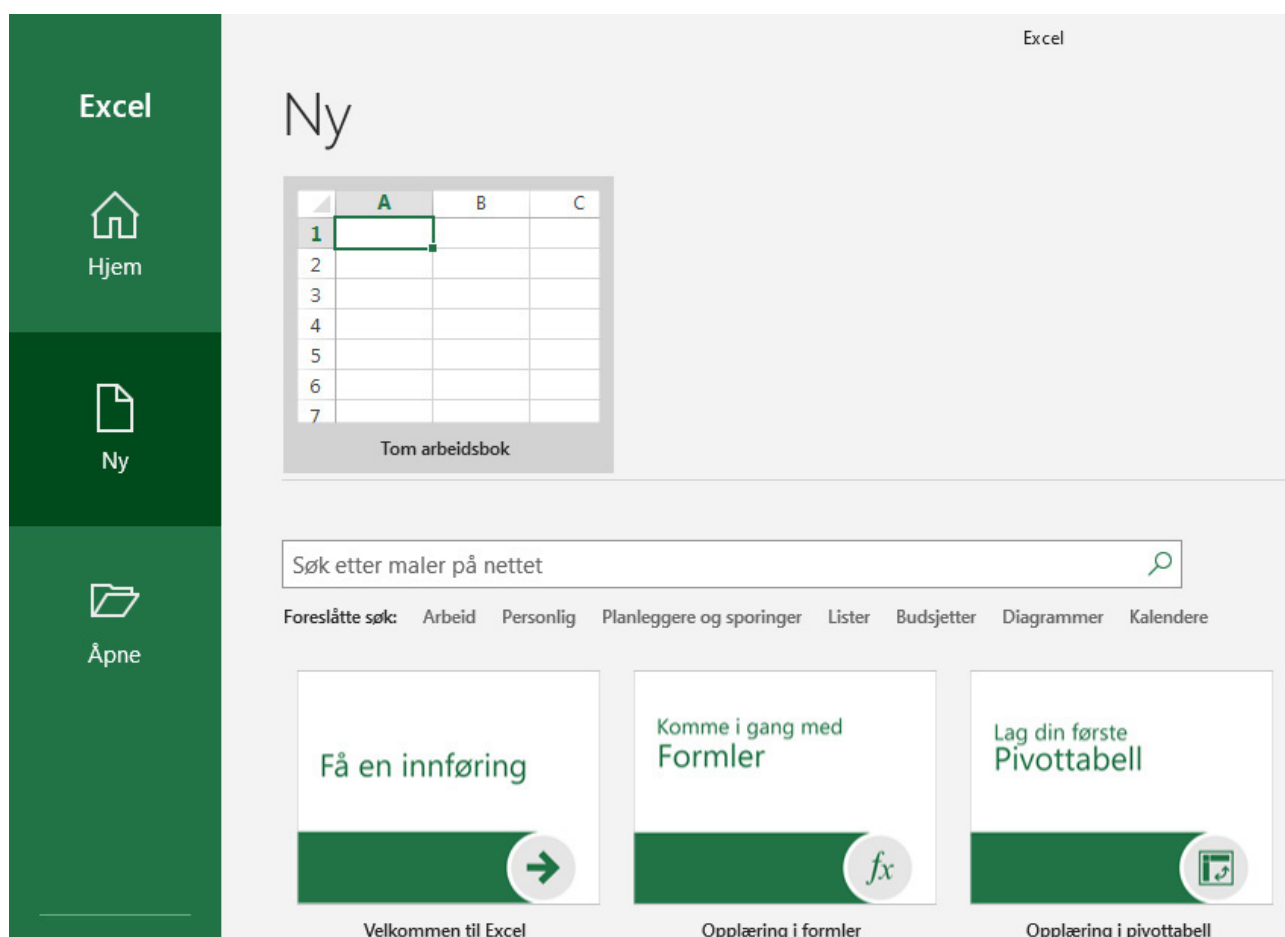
Excel

Excel

Hjem

Ny

Åpne

Ny

| | A | B | C |
|---|---|---|---|
| 1 | | | |
| 2 | | | |
| 3 | | | |
| 4 | | | |
| 5 | | | |
| 6 | | | |
| 7 | | | |

Tom arbeidsbok

Søk etter maler på nettet

Foreslåtte søk: Arbeid Personlig Planleggere og sporinger Lister Budsjetter Diagrammer Kalendere

Få en innføring

Velkommen til Excel

Komme i gang med Formler

$fx$

Opplæring i formler

Lag din første Pivottabell

Opplæring i pivottabell